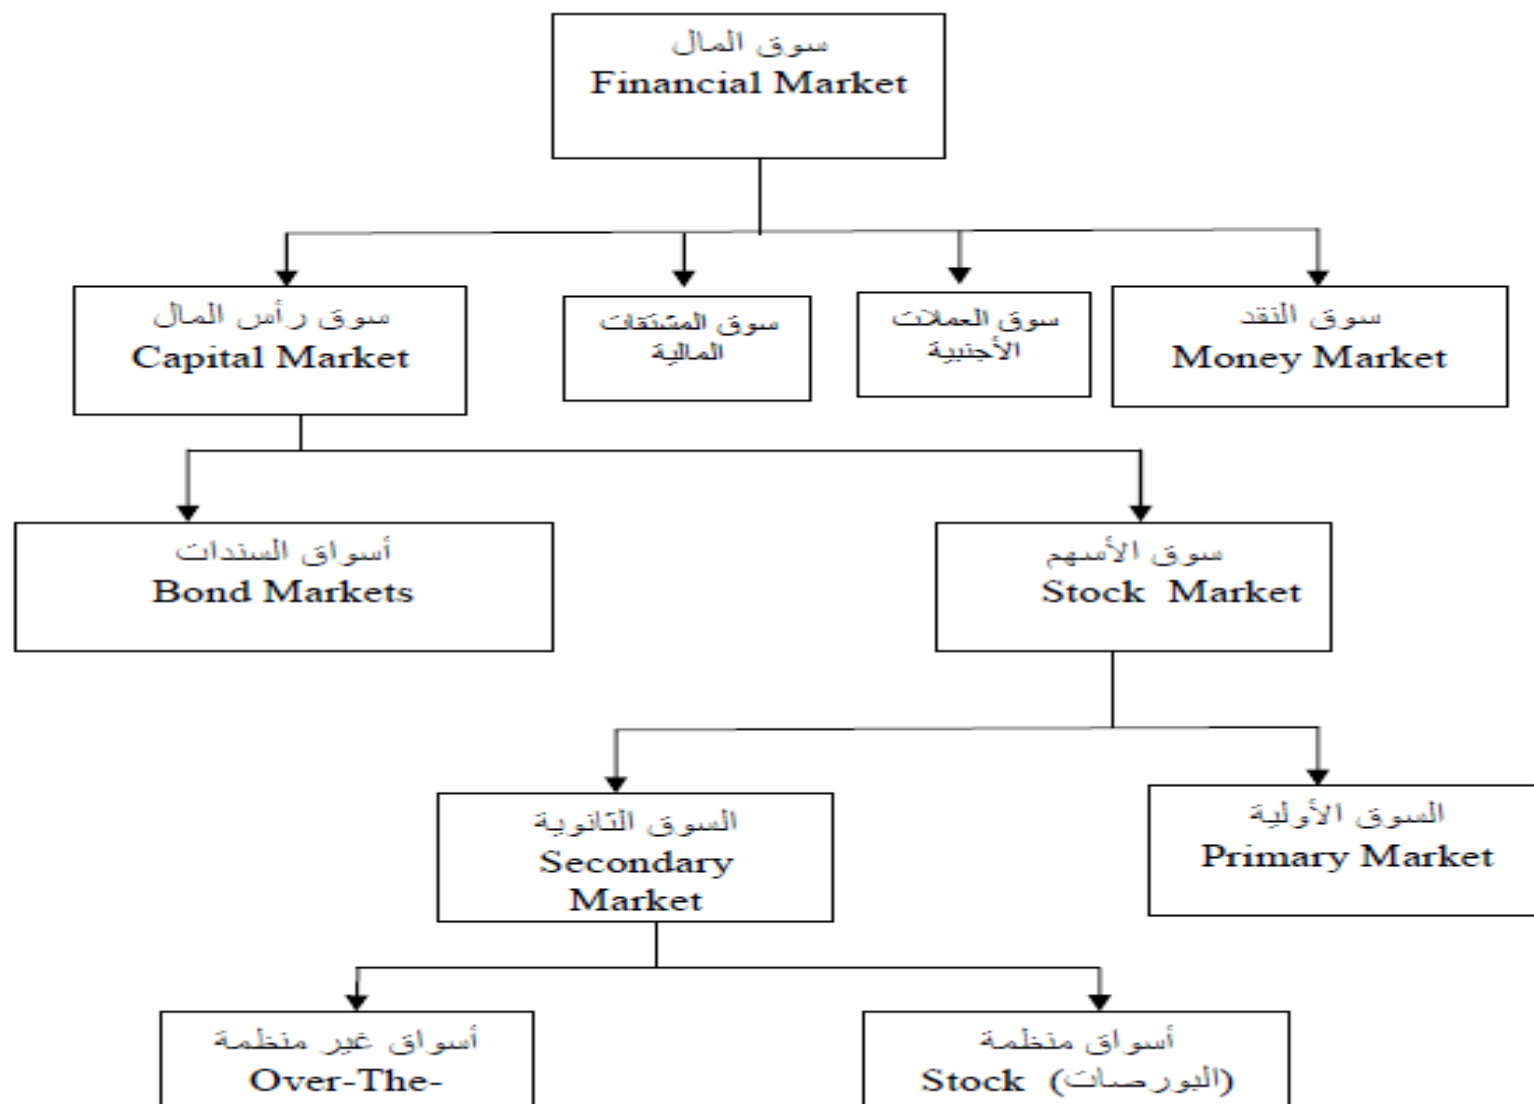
سوق المال
Financial Market

سوق رأس المال
Capital Market

سوق المشتقات المالية

سوق العملات الأجنبية

سوق النقد
Money Market

أسواق السندات
Bond Markets

سوق الأسهم
Stock Market

السوق الثانوية
Secondary Market

السوق الأولية
Primary Market

أسواق غير منظمة
Over-The-

أسواق منظمة
Stock (البورصات)